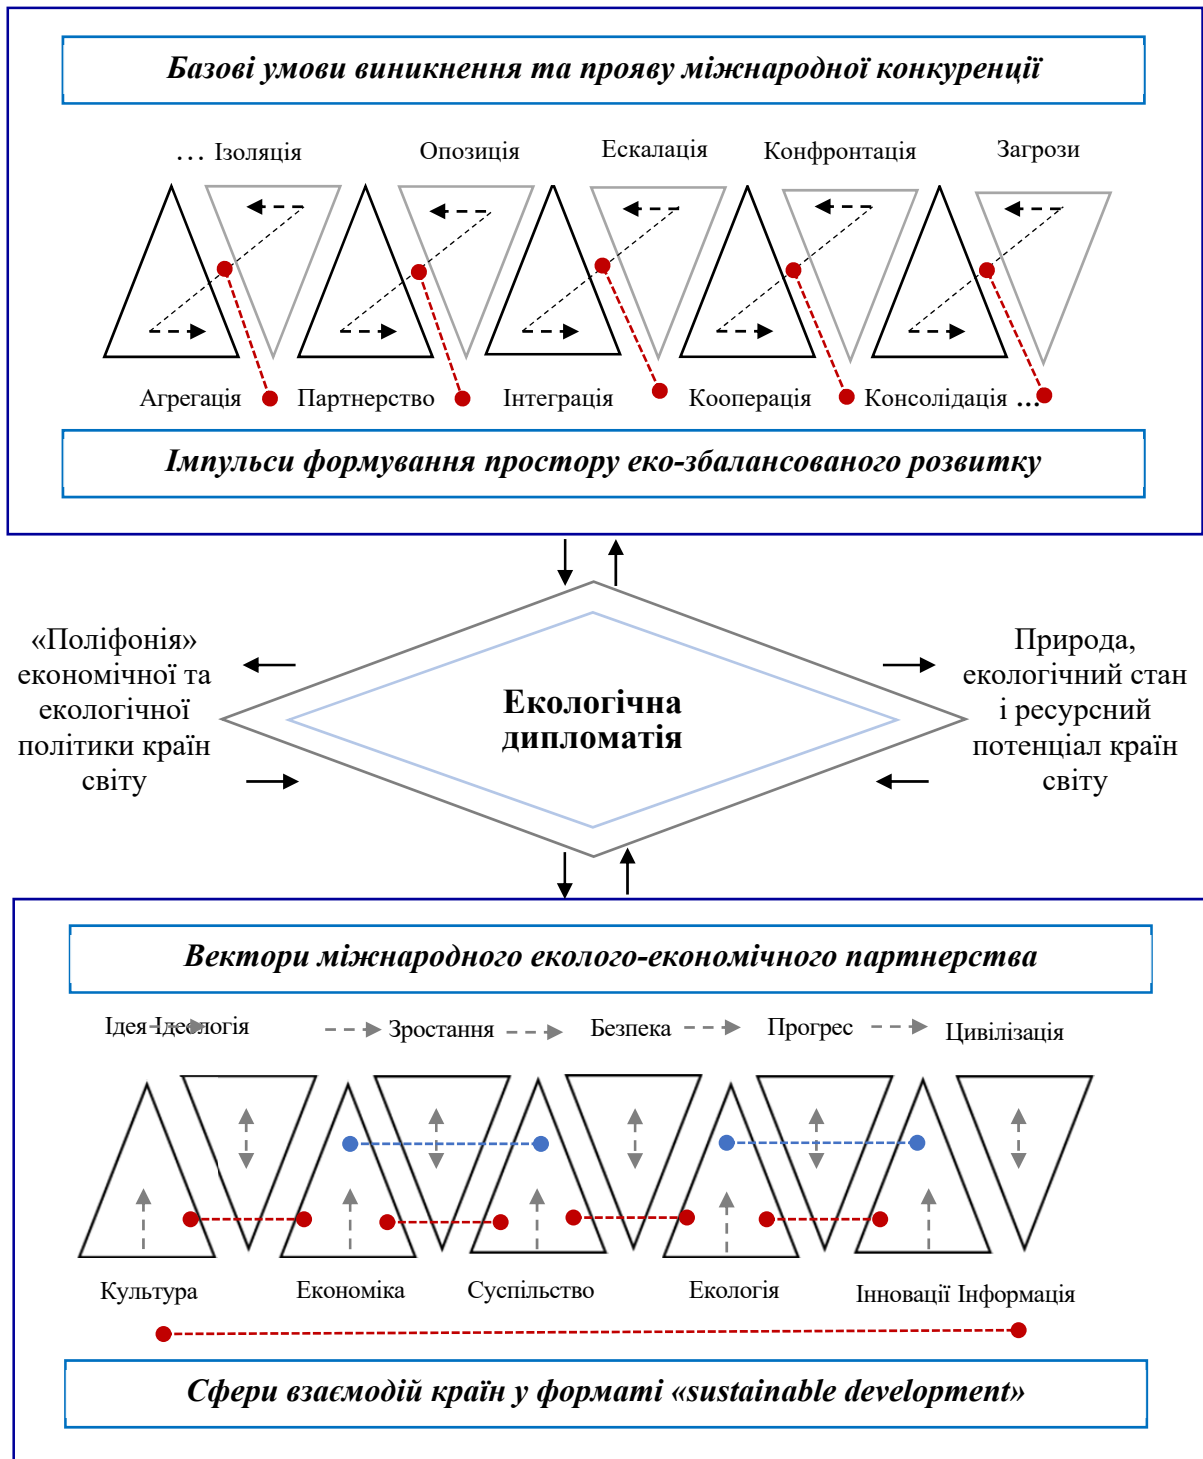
Базові умови виникнення та прояву міжнародної конкуренції

… Ізоляція  Опозиція  Ескалація  Конфронтація  Загрози

Агрегація  Партнерство  Інтеграція  Кооперація  Консолідація …

Імпульси формування простору еко-збалансованого розвитку

«Поліфонія» економічної та екологічної політики країн світу

Екологічна дипломатія

Природа, екологічний стан і ресурсний потенціал країн світу

Вектори міжнародного еколого-економічного партнерства

Ідея-Ідеологія  Зростання  Безпека  Прогрес  Цивілізація

Культура  Економіка  Суспільство  Екологія  Інновації Інформація

Сфери взаємодій країн у форматі «sustainable development»